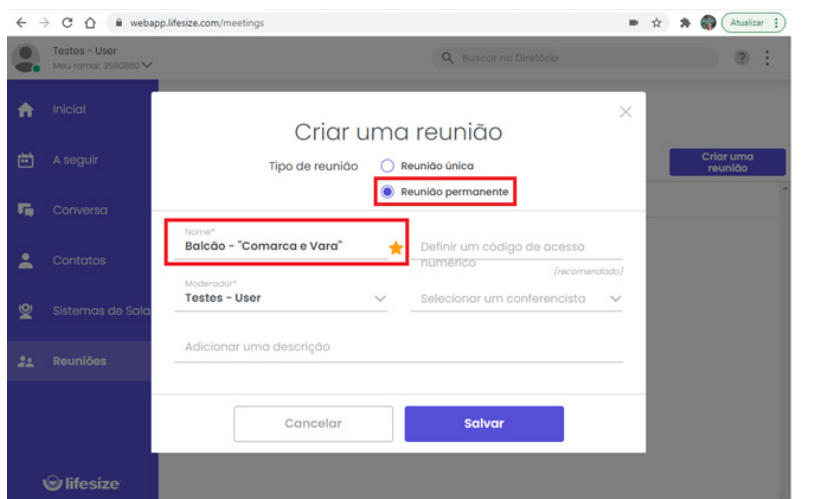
webapp.lifesize.com/meetings

Atualizar

Testes - User
Meu ramal: 3580860

Buscar no Diretório

?

Inicial

A seguir

Conversa

Contatos

Sistemas de Sala

Reuniões

lifesize

Criar uma reunião

Criar uma reunião

Tipo de reunião

Reunião única

Reunião permanente

Nome*
Balcão - "Comarca e Vara"

Definir um código de acesso numérico

(recomendado)

Moderador*
Testes - User

Selecionar um conferencista

Adicionar uma descrição

Cancelar

Salvar